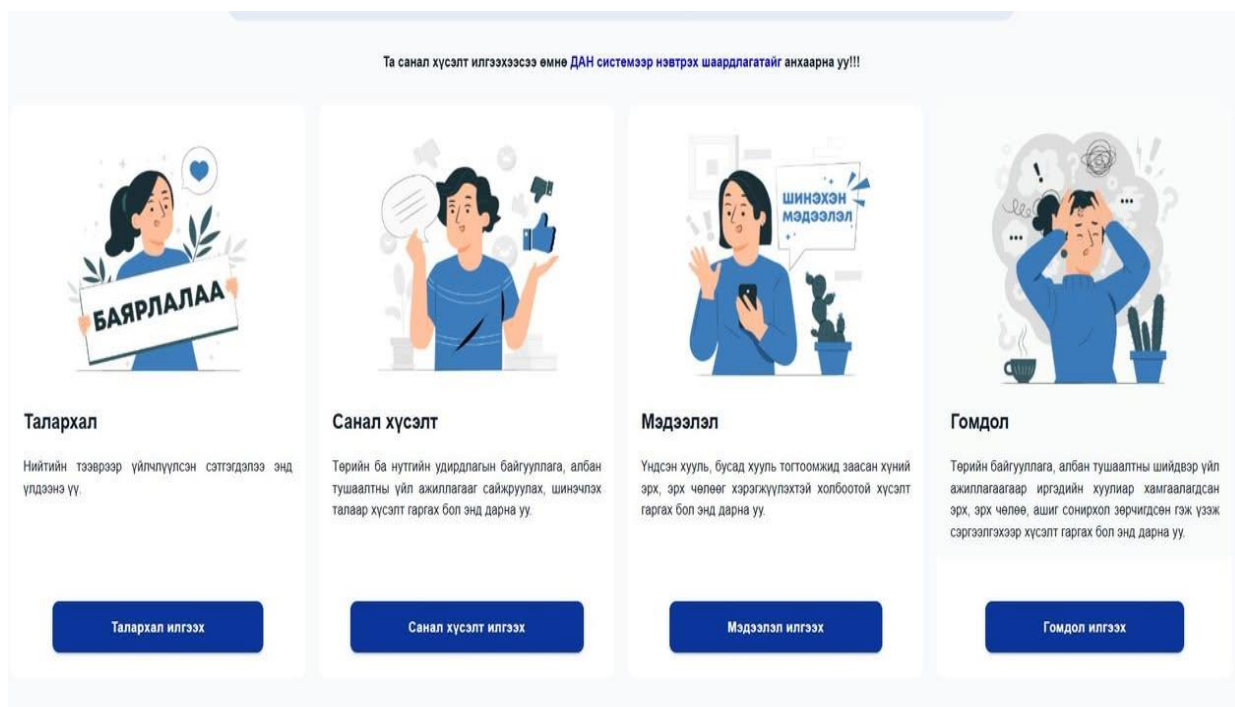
Та санал хүсэлт илгээхээсээ өмнө ДАН системээр нэвтрэх шаардлагатайг анхаарна уу!!!

БАЯРЛАЛАА

Талархал

Нийтийн тээврээр үйлчлүүлсэн сэтгэгдэлээ энд үлдээнэ үү.

Талархал илгээх

Санал хүсэлт

Төрийн ба нутгийн удирдлагын байгууллага, албан тушаалтны үйл ажиллагааг сайжруулах, шинэчлэх талаар хүсэлт гаргах бол энд дарна уу.

Санал хүсэлт илгээх

ШИНЭХЭН МЭДЭЭЛЭЛ

Мэдээлэл

Үндсэн хууль, бусад хууль тогтоомжид заасан хүний эрх, эрх чөлөөг хэрэгжүүлэхтэй холбоотой хүсэлт гаргах бол энд дарна уу.

Мэдээлэл илгээх

Гомдол

Төрийн байгууллага, албан тушаалтны шийдвэр үйл ажиллагаагаар иргэдийн хуулиар хамгаалагдсан эрх, эрх чөлөө, ашиг сонирхол зөрчигдсөн гэж үзэж сэргээлгэхээр хүсэлт гаргах бол энд дарна уу.

Гомдол илгээх